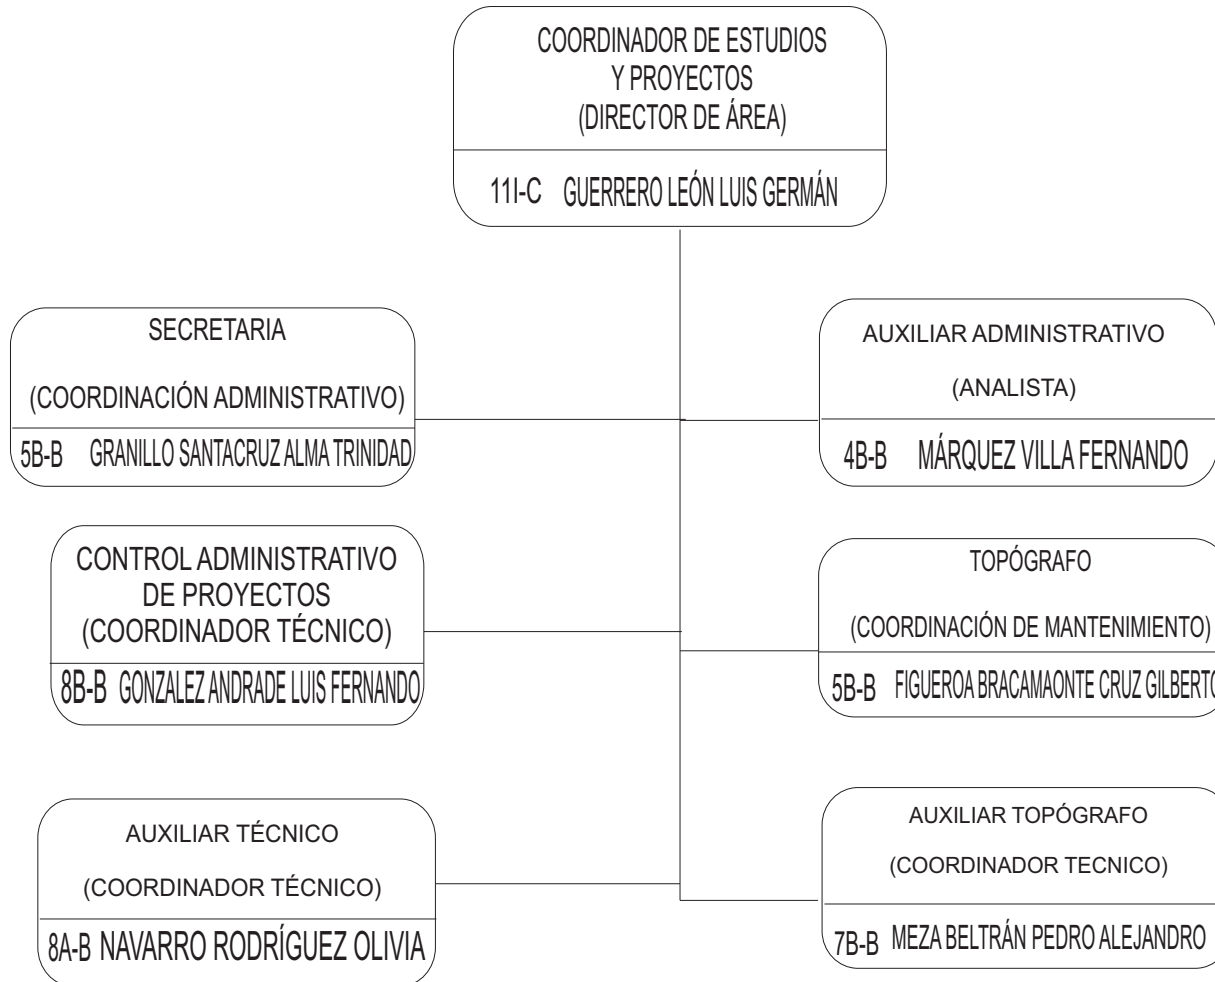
COORDINADOR DE ESTUDIOS
Y PROYECTOS
(DIRECTOR DE ÁREA)

11I-C GUERRERO LEÓN LUIS GERMÁN

SECRETARIA

(COORDINACIÓN ADMINISTRATIVO)

5B-B GRANILLO SANTACRUZ ALMA TRINIDAD

AUXILIAR ADMINISTRATIVO

(ANALISTA)

4B-B MÁRQUEZ VILLA FERNANDO

CONTROL ADMINISTRATIVO
DE PROYECTOS
(COORDINADOR TÉCNICO)

8B-B GONZALEZ ANDRADE LUIS FERNANDO

TOPÓGRAFO

(COORDINACIÓN DE MANTENIMIENTO)

5B-B FIGUEROA BRACAMAONTE CRUZ GILBERTO

AUXILIAR TÉCNICO

(COORDINADOR TÉCNICO)

8A-B NAVARRO RODRÍGUEZ OLIVIA

AUXILIAR TOPÓGRAFO

(COORDINADOR TECNICO)

7B-B MEZA BELTRÁN PEDRO ALEJANDRO